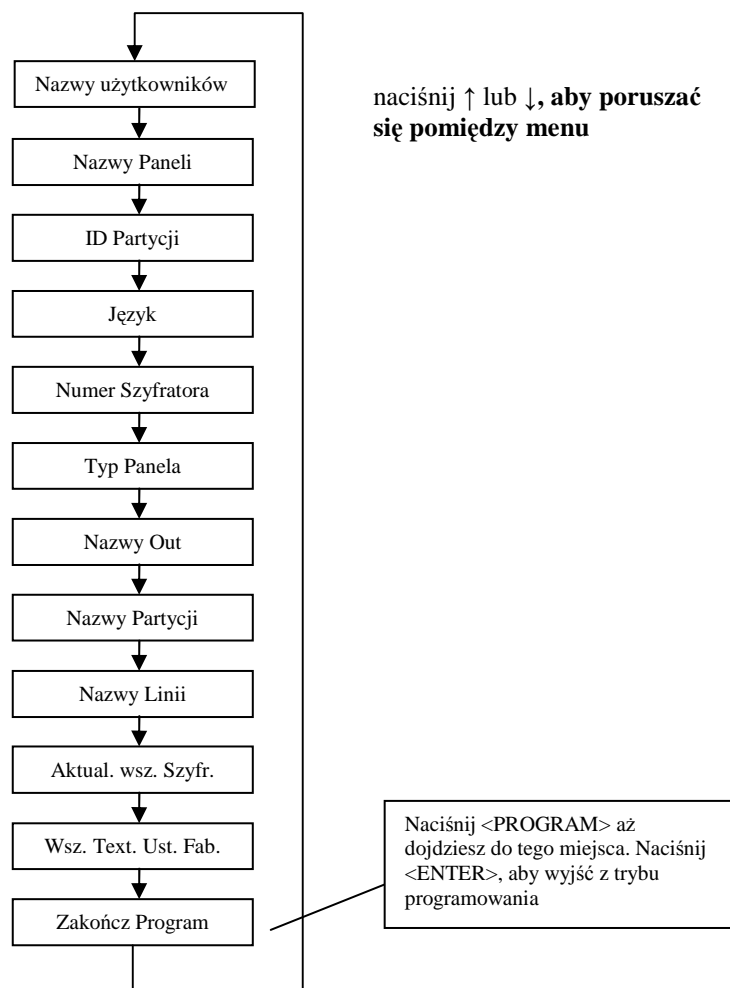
Nazwy użytkowników

Nazwy Paneli

ID Partycji

Język

Numer Szyfratora

Typ Panela

Nazwy Out

Nazwy Partycji

Nazwy Linii

Aktual. wsz. Szyfr.

Wsz. Text. Ust. Fab.

Zakończ Program

naciśnij ↑ lub ↓**, aby poruszać się pomiędzy menu**

Naciśnij <PROGRAM> aż dojdziesz do tego miejsca. Naciśnij <ENTER>, aby wyjść z trybu programowania